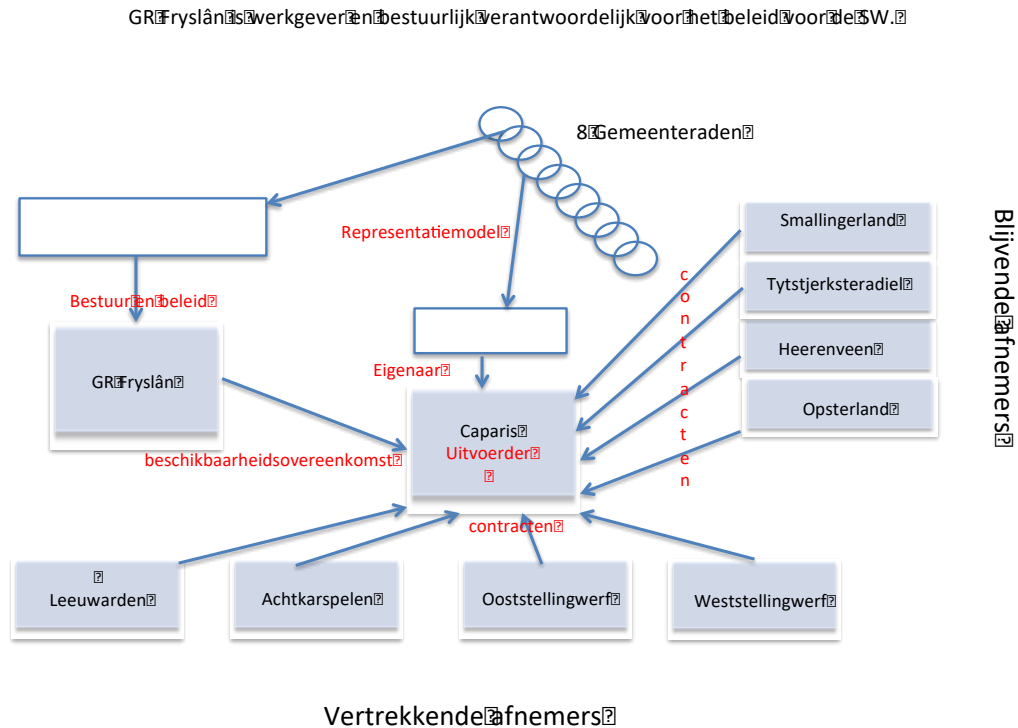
GR Fryslân is werkgever en bestuurlijk verantwoordelijk voor het beleid voor de SW.

8 Gemeenteraden

Representatiemodel

Bestuur en beleid

GR Fryslân

Eigenaar

Caparis
Uitvoerder

beschikbaarheidsovereenkomst

contracten

Smallingerland

Tytstjerksteradiel

Heerenveen

Opsterland

c o n t r a c t e n

Bijvende afnemers

Leeuwarden

Achtkarspelen

Ooststellingwerf

Weststellingwerf

Vertrekkende afnemers